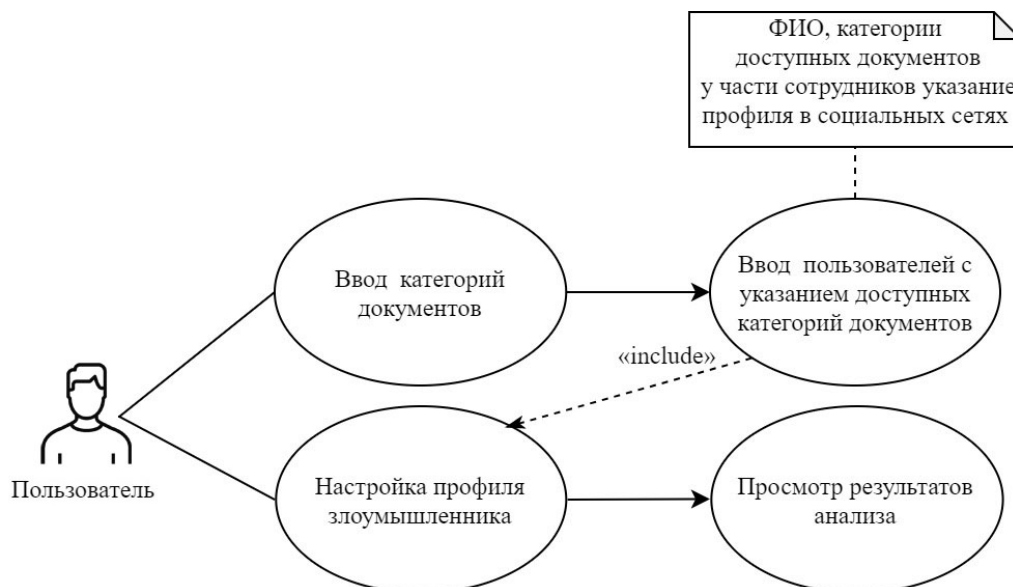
ФИО, категории доступных документов у части сотрудников указание профиля в социальных сетях

Ввод категорий документов

Ввод пользователей с указанием доступных категорий документов

«include»

Пользователь

Настройка профиля злоумышленника

Просмотр результатов анализа